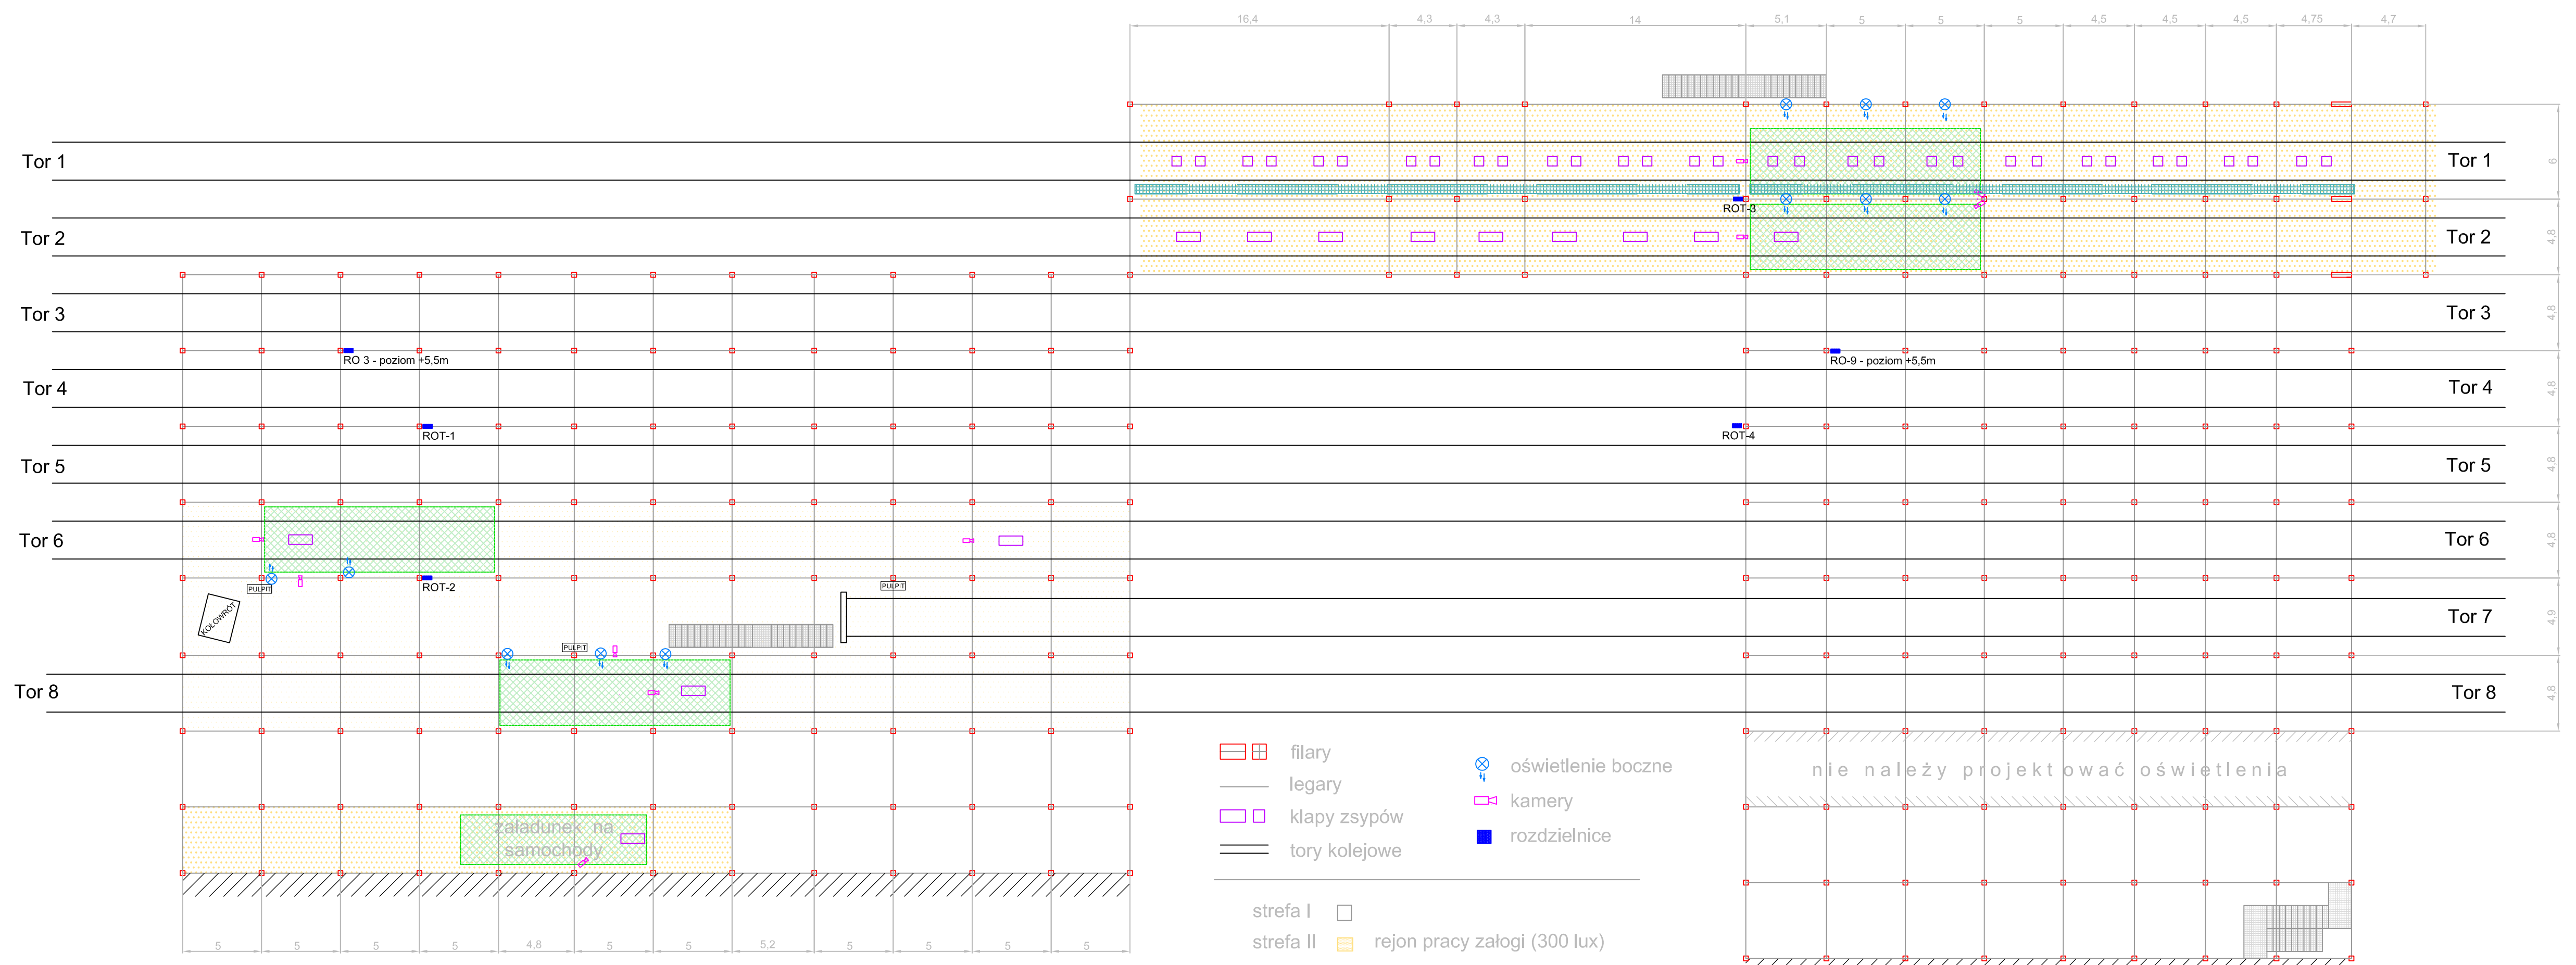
16,4 4,3 4,3 14 5,1 5 5 5 4,5 4,5 4,5 4,75 4,7

Tor 1
Tor 1
Tor 2
Tor 2
ROT-3
Tor 3
Tor 3
RO 3 - poziom +5,5m
RO-9 - poziom +5,5m
Tor 4
Tor 4
ROT-1
ROT-4
Tor 5
Tor 5
Tor 6
Tor 6
PULPIT
ROT-2
PULPIT
KOLOWRÓT
Tor 7
PULPIT
Tor 8
Tor 8

6 4,8 4,8 4,8 4,8 4,8 4,9 4,8

filary
legary
klapy zsypów
tory kolejowe
oświetlenie boczne
kamery
rozdzielnice

nie należy projektować oświetlenia

załadunek na samochody

strefa I
strefa II
rejon pracy załogi (300 lux)

5 5 5 5 4,8 5 5 5,2 5 5 5 5